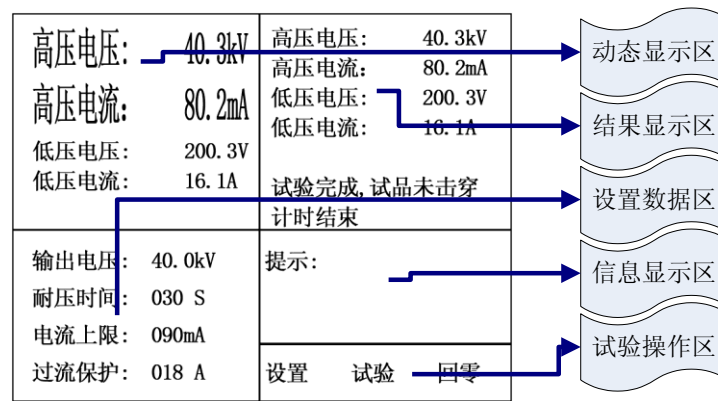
高压电压: 40.3kV
高压电流: 80.2mA
低压电压: 200.3V
低压电流: 16.1A

高压电压: 40.3kV
高压电流: 80.2mA
低压电压: 200.3V
低压电流: 16.1A

试验完成,试品未击穿
计时结束

输出电压: 40.0kV
耐压时间: 030 S
电流上限: 090mA
过流保护: 018 A

提示:

设置 试验 回零

动态显示区
结果显示区
设置数据区
信息显示区
试验操作区